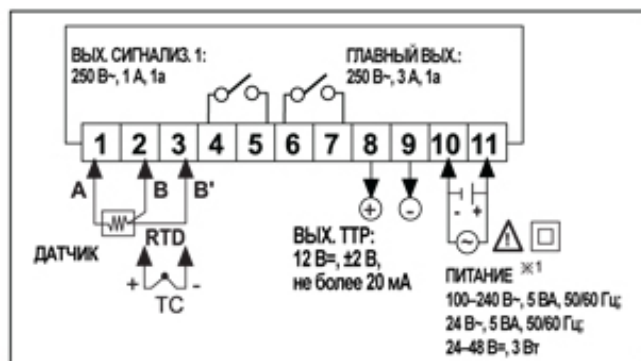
ВЫХ. СИГНАЛИЗ. 1:
250 В~, 1 А, 1а

ГЛАВНЫЙ ВЫХ.:
250 В~, 3 А, 1а

1 2 3 4 5 6 7 8 9 10 11

A B B'

ДАТЧИК

RTD

+ -

TC

+ -

ВЫХ. ТТР:
12 В=, ±2 В,
не более 20 мА

- +

ПИТАНИЕ ※1
100–240 В~, 5 ВА, 50/60 Гц;
24 В~, 5 ВА, 50/60 Гц;
24–48 В=, 3 Вт